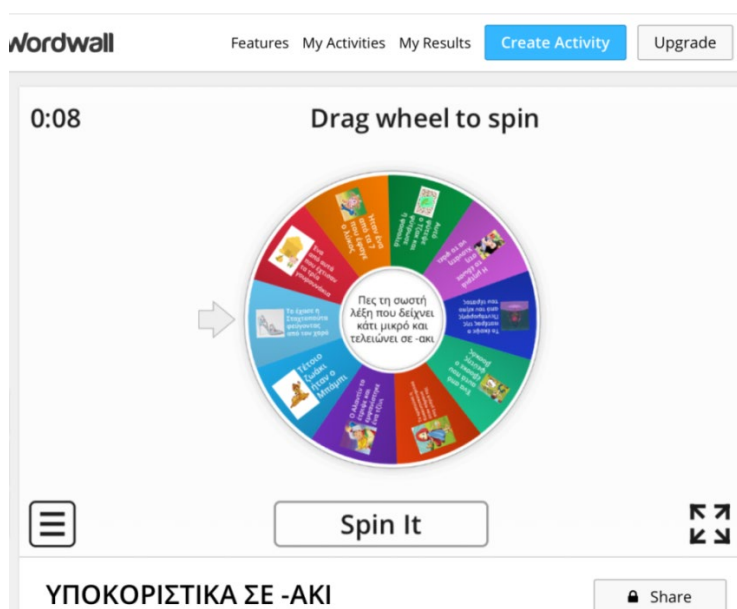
Wordwall

Features My Activities My Results Create Activity Upgrade

0:08

Drag wheel to spin

Πες τη σωστή λέξη που δείχνει κάτι μικρό και τελειώνει σε -ακι

Το έχασε η Σταχτοπούτα φεύγοντας από τον χορό

Τέτοιο ζωάκι ήταν ο Μπαμπί

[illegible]

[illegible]

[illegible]

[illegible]

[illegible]

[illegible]

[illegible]

Spin It

ΥΠΟΚΟΡΙΣΤΙΚΑ ΣΕ -ΑΚΙ

Share